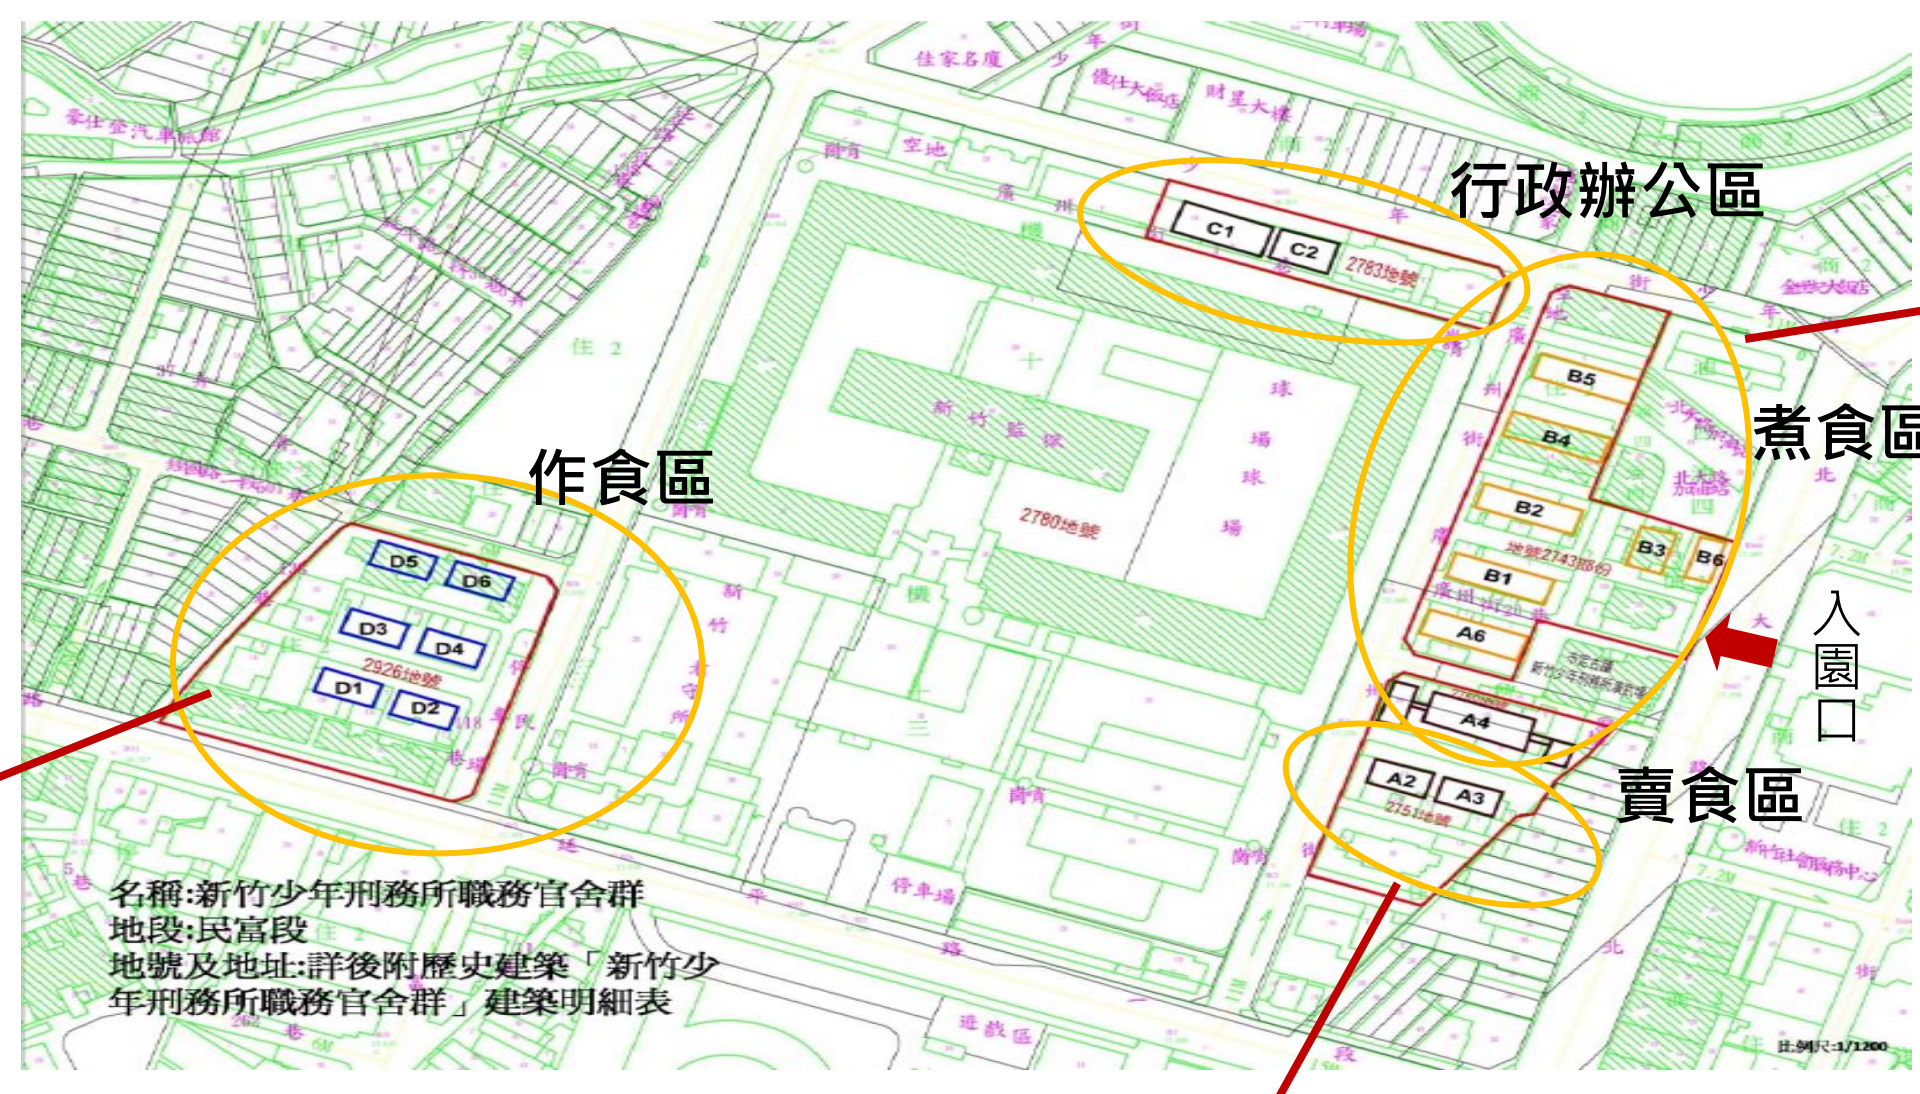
行政辦公區

C1
C2
2783地號

煮食區

B5
B4
B2
B3
B6
B1
A6
地號2743部份

入園口

作食區

D5
D6
D3
D4
2926地號
D1
D2

2780地號
新竹監獄

A4
A2
A3
2751地號

賣食區

名稱:新竹少年刑務所職務官舍群
地段:民富段
地號及地址:詳後附歷史建築「新竹少年刑務所職務官舍群」建築明細表

住家名廈
財星大樓
空地
住 2
停車場
遊戲區
比例尺:1/1200